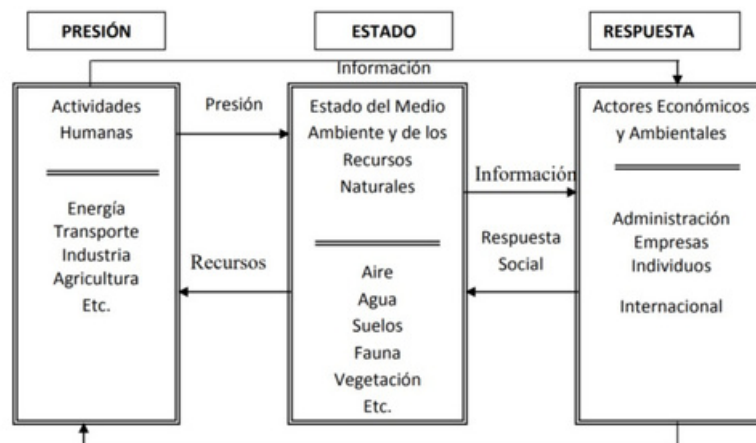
PRESIÓN

ESTADO

RESPUESTA

Información

Actividades Humanas

Energía
Transporte
Industria
Agricultura
Etc.

Presión

Recursos

Estado del Medio Ambiente y de los Recursos Naturales

Aire
Agua
Suelos
Fauna
Vegetación
Etc.

Información

Respuesta Social

Actores Económicos y Ambientales

Administración
Empresas
Individuos

Internacional